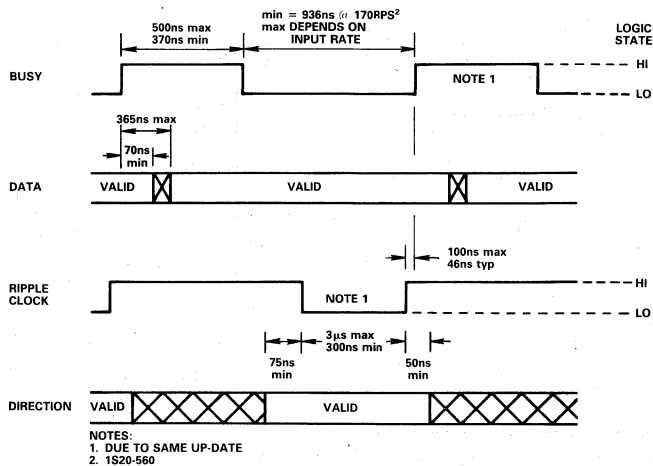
500ns max
370ns min

min = 936ns @ 170RPS$^2$
max DEPENDS ON
INPUT RATE

LOGIC
STATE

BUSY

NOTE 1

HI

LO

365ns max

70ns
min

DATA

VALID

VALID

VALID

100ns max
46ns typ

RIPPLE
CLOCK

NOTE 1

HI

LO

3µs max
300ns min

75ns
min

50ns
min

DIRECTION

VALID

VALID

NOTES:
1. DUE TO SAME UP-DATE
2. 1S20-560